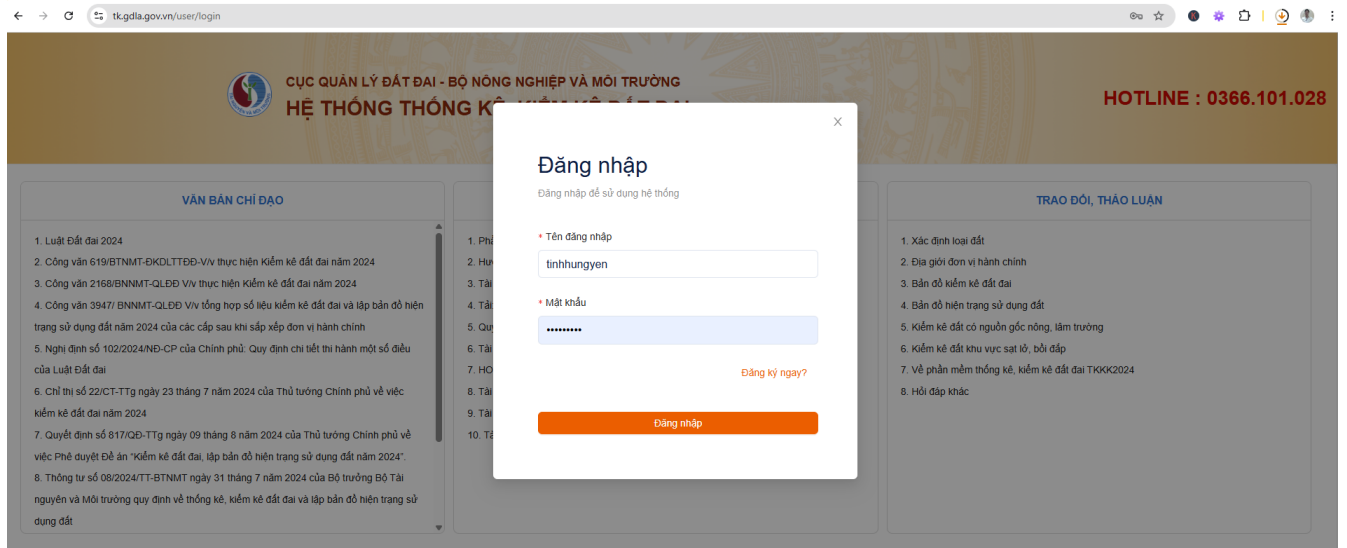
tk.gdla.gov.vn/user/login

CỤC QUẢN LÝ ĐẤT ĐAI - BỘ NÔNG NGHIỆP VÀ MÔI TRƯỜNG
HỆ THỐNG THỐNG KÊ, KIỂM KÊ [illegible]

HOTLINE : 0366.101.028

VĂN BẢN CHỈ ĐẠO

1. Luật Đất đai 2024
2. Công văn 619/BTNMT-ĐKDLTTĐĐ-V/v thực hiện Kiểm kê đất đai năm 2024
3. Công văn 2168/BNNMT-QLĐĐ V/v thực hiện Kiểm kê đất đai năm 2024
4. Công văn 3947/ BNNMT-QLĐĐ V/v tổng hợp số liệu kiểm kê đất đai và lập bản đồ hiện trạng sử dụng đất năm 2024 của các cấp sau khi sắp xếp đơn vị hành chính
5. Nghị định số 102/2024/NĐ-CP của Chính phủ: Quy định chi tiết thi hành một số điều của Luật Đất đai
6. Chỉ thị số 22/CT-TTg ngày 23 tháng 7 năm 2024 của Thủ tướng Chính phủ về việc kiểm kê đất đai năm 2024
7. Quyết định số 817/QĐ-TTg ngày 09 tháng 8 năm 2024 của Thủ tướng Chính phủ về việc Phê duyệt Đề án "Kiểm kê đất đai, lập bản đồ hiện trạng sử dụng đất năm 2024".
8. Thông tư số 08/2024/TT-BTNMT ngày 31 tháng 7 năm 2024 của Bộ trưởng Bộ Tài nguyên và Môi trường quy định về thống kê, kiểm kê đất đai và lập bản đồ hiện trạng sử dụng đất

1. Ph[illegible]
2. Hư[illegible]
3. Tài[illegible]
4. Tả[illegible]
5. Quy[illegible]
6. Tài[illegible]
7. HO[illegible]
8. Tài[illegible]
9. Tài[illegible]
10. Tà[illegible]

Đăng nhập
Đăng nhập để sử dụng hệ thống
* Tên đăng nhập
tinhhungyen
* Mật khẩu
•••••••••
Đăng ký ngay?
Đăng nhập

TRAO ĐỔI, THẢO LUẬN

1. Xác định loại đất
2. Địa giới đơn vị hành chính
3. Bản đồ kiểm kê đất đai
4. Bản đồ hiện trạng sử dụng đất
5. Kiểm kê đất có nguồn gốc nông, lâm trường
6. Kiểm kê đất khu vực sạt lở, bồi đắp
7. Về phần mềm thống kê, kiểm kê đất đai TKKK2024
8. Hỏi đáp khác